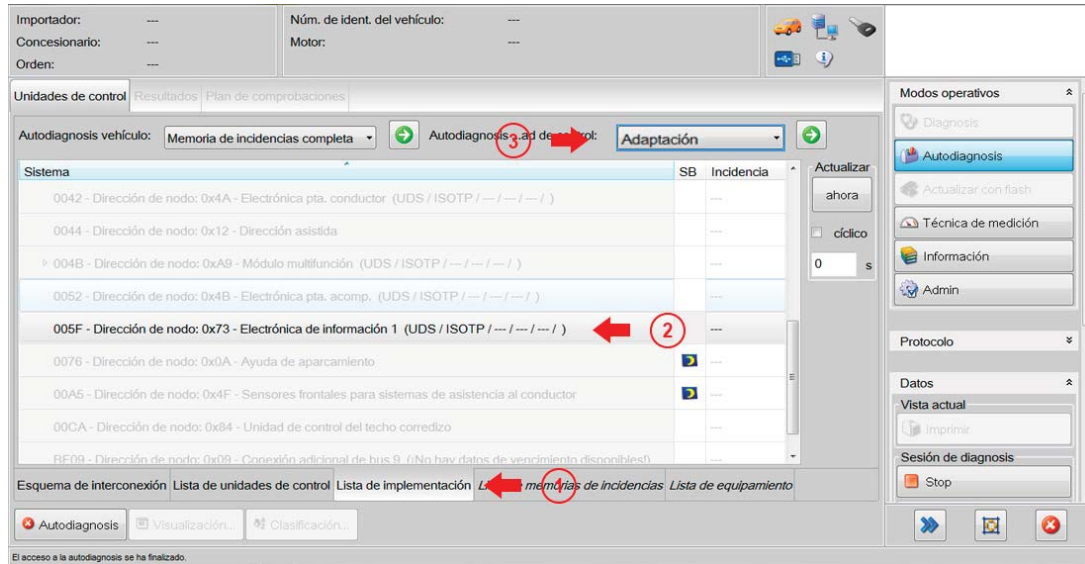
Importador: ---
Concesionario: ---
Orden: ---

Núm. de ident. del vehículo: ---
Motor: ---

Unidades de control | Resultados | Plan de comprobaciones

Autodiagnosis vehículo: Memoria de incidencias completa

Autodiagnosis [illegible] ad de control: Adaptación

3

| Sistema | SB | Incidencia |
|---|---|---|
| 0042 - Dirección de nodo: 0x4A - Electrónica pta. conductor (UDS / ISOTP / --- / --- / --- / ) | | --- |
| 0044 - Dirección de nodo: 0x12 - Dirección asistida | | --- |
| 004B - Dirección de nodo: 0xA9 - Módulo multifunción (UDS / ISOTP / --- / --- / --- / ) | | --- |
| 0052 - Dirección de nodo: 0x4B - Electrónica pta. acomp. (UDS / ISOTP / --- / --- / --- / ) | | --- |
| 005F - Dirección de nodo: 0x73 - Electrónica de información 1 (UDS / ISOTP / --- / --- / --- / ) | | --- |
| 0076 - Dirección de nodo: 0x0A - Ayuda de aparcamiento | | --- |
| 00A5 - Dirección de nodo: 0x4F - Sensores frontales para sistemas de asistencia al conductor | | --- |
| 00CA - Dirección de nodo: 0x84 - Unidad de control del techo corredizo | | --- |
| BE09 - Dirección de nodo: 0x09 - Conexión adicional de bus 9 (¡No hay datos de vencimiento disponibles!) | | --- |

2

Actualizar
ahora
cíclico
0 s

Esquema de interconexión | Lista de unidades de control | Lista de implementación | Lista de memorias de incidencias | Lista de equipamiento

1

Autodiagnosis | Visualización... | Clasificación...

El acceso a la autodiagnosis se ha finalizado.

Modos operativos
Diagnosis
Autodiagnosis
Actualizar con flash
Técnica de medición
Información
Admin

Protocolo

Datos
Vista actual
Imprimir
Sesión de diagnosis
Stop